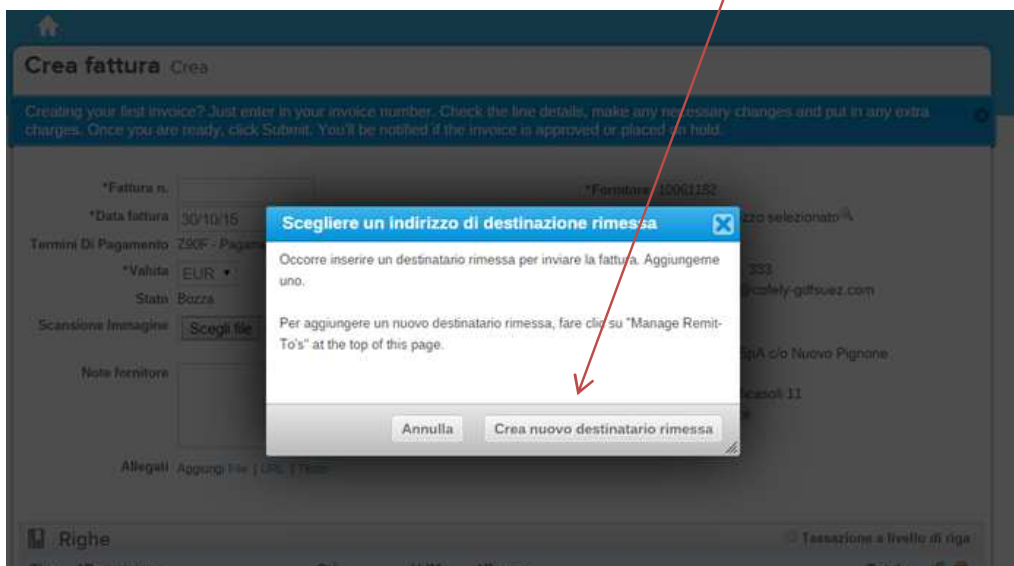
Crea fattura Crea

Creating your first invoice? Just enter in your invoice number. Check the line details, make any necessary changes and put in any extra charges. Once you are ready, click Submit. You'll be notified if the invoice is approved or placed on hold.

*Fattura n.
*Data fattura 30/10/15
Termini Di Pagamento Z90F - Pagam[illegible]
*Valuta EUR
Stato Bozza
Scansione Immagine Scegli file
Note fornitore
Allegati Aggiungi File | URL | Testo

*Fornitore 10061182
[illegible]zo selezionato
333
@cofely-gdfsuez.com
SpA c/o Nuovo Pignone
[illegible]casoli 11

Scegliere un indirizzo di destinazione rimessa

Occorre inserire un destinatario rimessa per inviare la fattura. Aggiungeme uno.

Per aggiungere un nuovo destinatario rimessa, fare clic su "Manage Remit-To's" at the top of this page.

Annulla
Crea nuovo destinatario rimessa

Righe
Tassazione a livello di riga